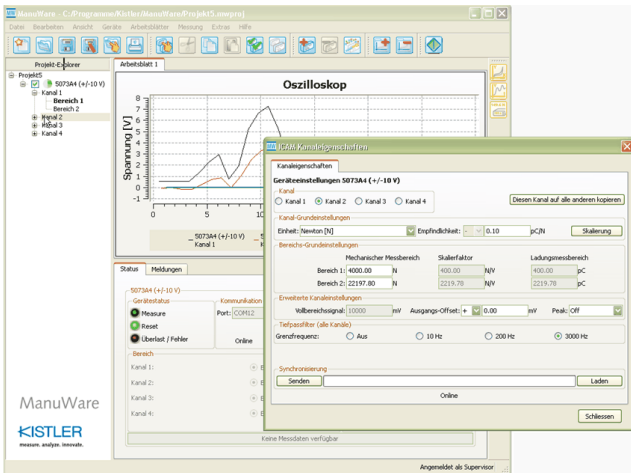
ManuWare - C:/Programme/Kistler/ManuWare/Projekt5.mwproj

Datei Bearbeiten Ansicht Geräte Arbeitsblätter Messung Extras Hilfe

Projekt-Explorer

Projekt5
5073A4 (+/-10 V)
Kanal 1
Bereich 1
Bereich 2
Kanal 2
Kanal 3
Kanal 4

Arbeitsblatt 1

Oszilloskop

Spannung [V]

0 5 10

5073A4 (+/-10 V) Kanal 1

5073A4 (+/-10 V) Kanal 2

Status Meldungen

5073A4 (+/-10 V)

Gerätestatus

Measure

Reset

Überlast / Fehler

Kommunikation

Port: COM12

Online

Bereich

Kanal 1:

Kanal 2:

Kanal 3:

Kanal 4:

Keine Messdaten verfügbar

ManuWare

KISTLER
measure. analyze. innovate.

Angemeldet als Supervisor

ICAM Kanaleigenschaften

Kanaleigenschaften

Geräteeinstellungen 5073A4 (+/-10 V)

Kanal

Kanal 1 Kanal 2 Kanal 3 Kanal 4

Diesen Kanal auf alle anderen kopieren

Kanal-Grundeinstellungen

Einheit: Newton [N] Empfindlichkeit: - 0.10 pC/N Skalierung

Bereichs-Grundeinstellungen

| | Mechanischer Messbereich | | Skalierfaktor | | Ladungsmessbereich | |
|---|---|---|---|---|---|---|
| Bereich 1: | 4000.00 | N | 400.00 | N/V | 400.00 | pC |
| Bereich 2: | 22197.80 | N | 2219.78 | N/V | 2219.78 | pC |

Erweiterte Kanaleinstellungen

Vollbereichssignal: 10000 mV Ausgangs-Offset: + 0.00 mV Peak: Off

Tiefpassfilter (alle Kanäle)

Grenzfrequenz: Aus 10 Hz 200 Hz 3000 Hz

Synchronisierung

Senden Laden

Online

Schliessen